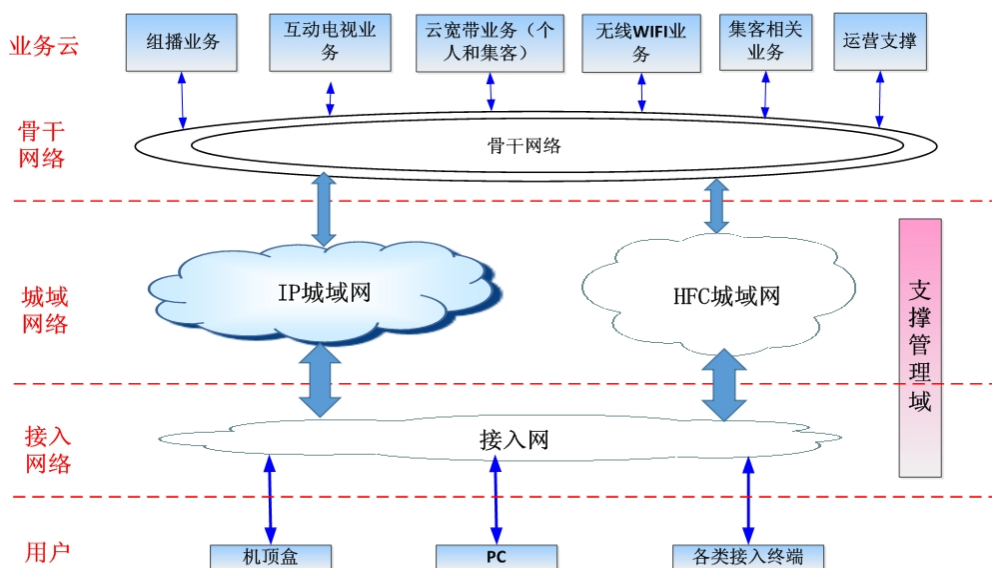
业务云

组播业务

互动电视业务

云宽带业务（个人和集客）

无线WIFI业务

集客相关业务

运营支撑

骨干网络

骨干网络

城域网络

IP城域网

HFC城域网

支撑管理域

接入网络

接入网

用户

机顶盒

PC

各类接入终端